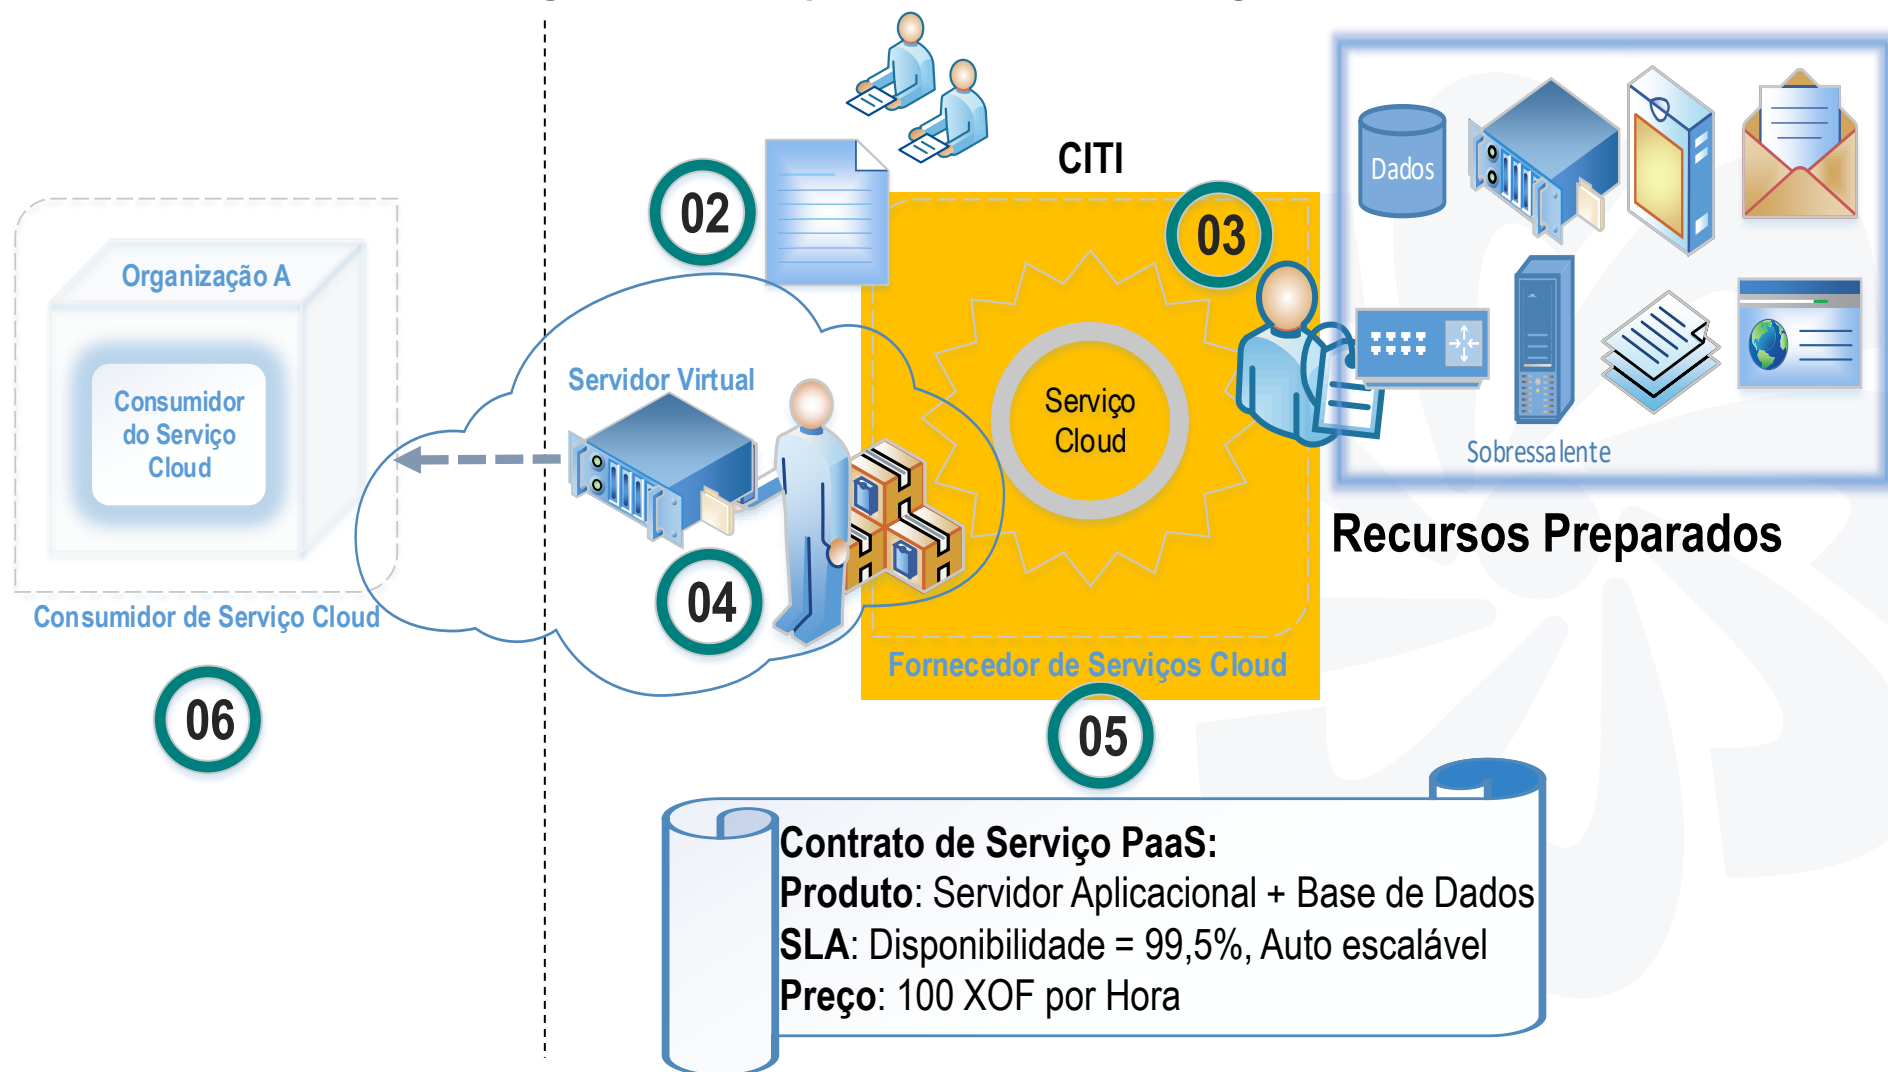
CITI

02

03

Dados

Sobressalente

Recursos Preparados

Organização A

Consumidor do Serviço Cloud

Consumidor de Serviço Cloud

Servidor Virtual

Serviço Cloud

04

Fornecedor de Serviços Cloud

06

05

**Contrato de Serviço PaaS:**
**Produto**: Servidor Aplicacional + Base de Dados
**SLA**: Disponibilidade = 99,5%, Auto escalável
**Preço**: 100 XOF por Hora